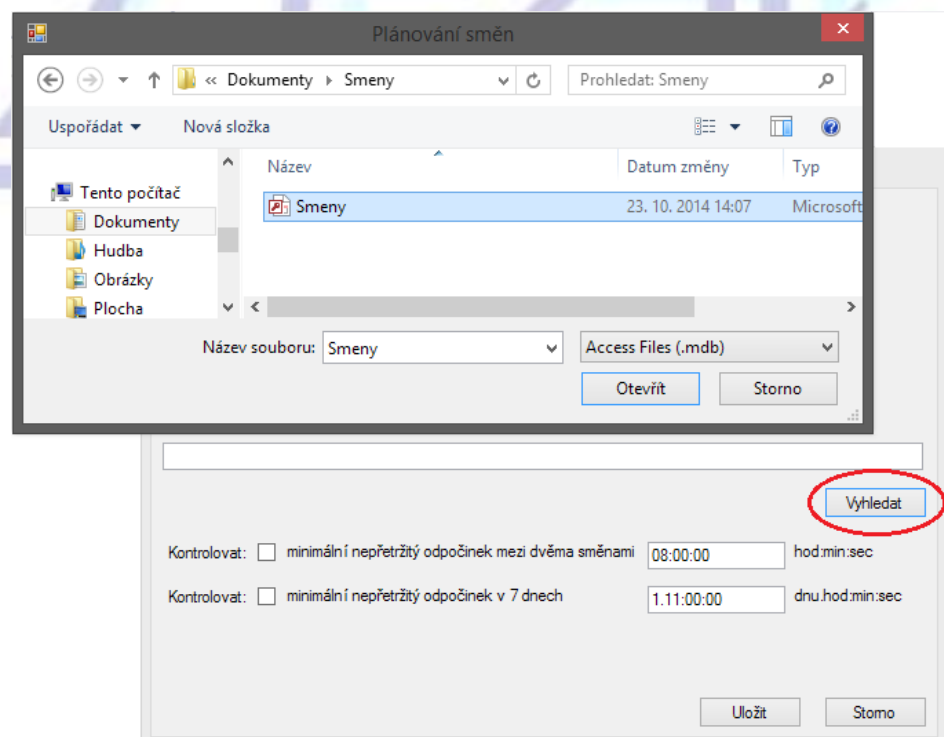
Plánování směn

« Dokumenty ▸ Smeny

Prohledat: Smeny

Uspořádat ▾

Nová složka

Tento počítač

Dokumenty

Hudba

Obrázky

Plocha

| Název | Datum změny | Typ |
|---|---|---|
| Smeny | 23. 10. 2014 14:07 | Microsoft |

Název souboru: Smeny

Access Files (.mdb)

Otevřít

Storno

Vyhledat

Kontrolovat: minimální nepřetržitý odpočinek mezi dvěma směnami 08:00:00 hod:min:sec

Kontrolovat: minimální nepřetržitý odpočinek v 7 dnech 1.11:00:00 dnu.hod:min:sec

Uložit

Storno